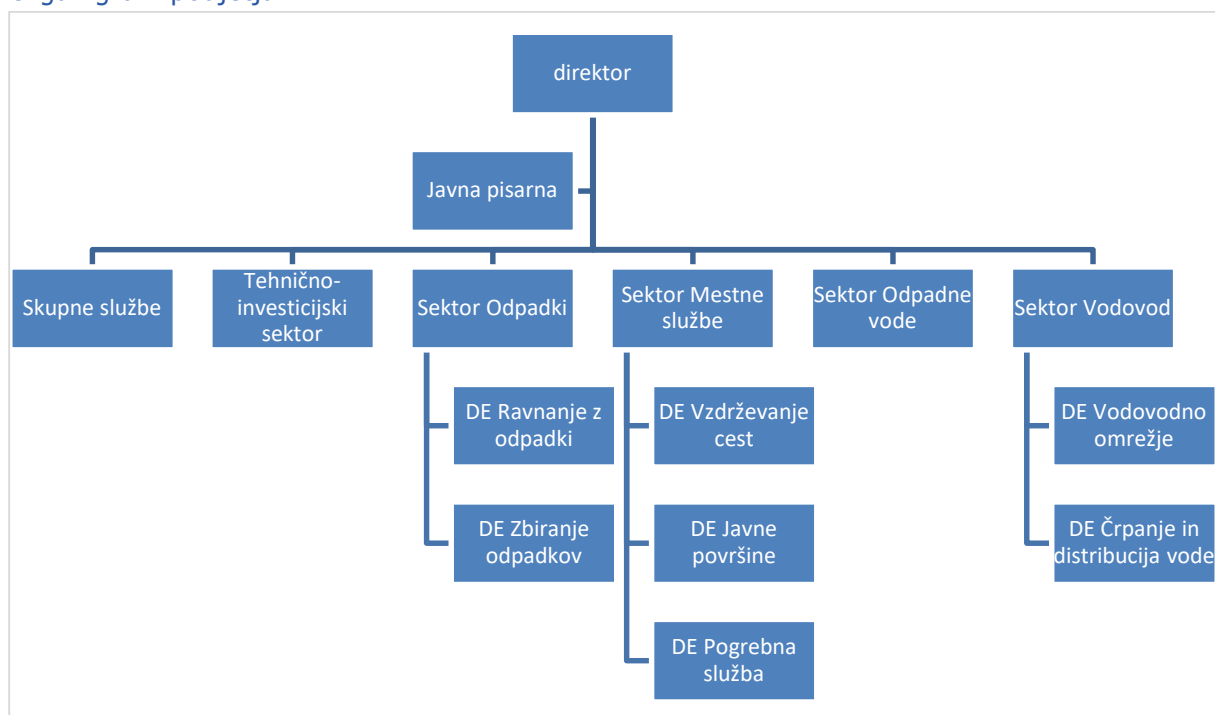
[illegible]

direktor

Javna pisarna

Skupne službe

Tehnično-investicijski sektor

Sektor Odpadki

DE Ravnanje z odpadki

DE Zbiranje odpadkov

Sektor Mestne službe

DE Vzdrževanje cest

DE Javne površine

DE Pogrebna služba

Sektor Odpadne vode

Sektor Vodovod

DE Vodovodno omrežje

DE Črpanje in distribucija vode